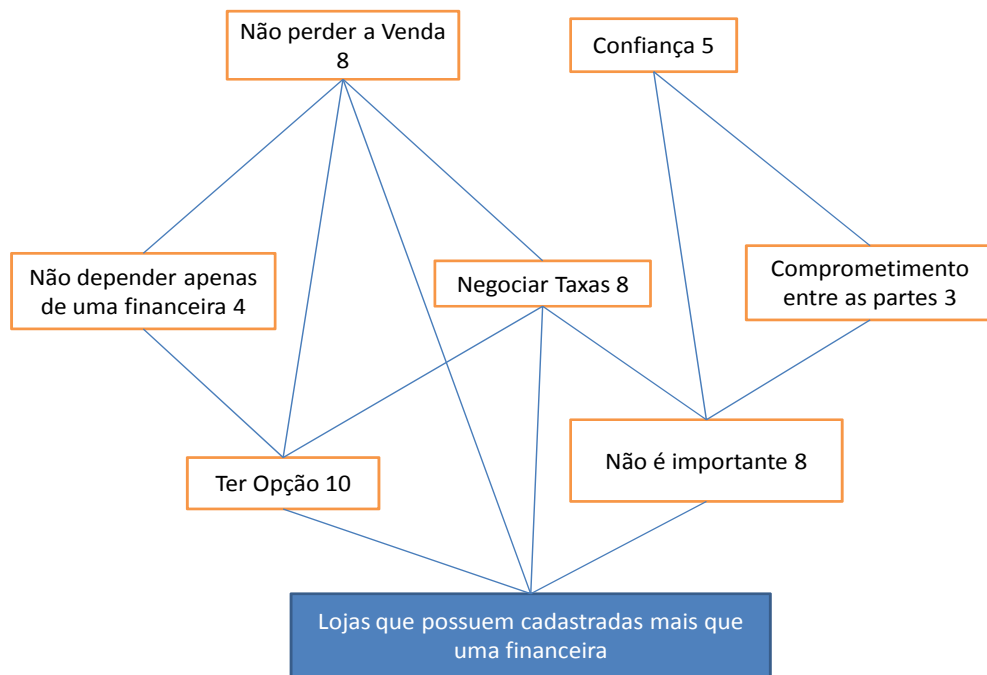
Não perder a Venda 8

Confiança 5

Não depender apenas de uma financeira 4

Negociar Taxas 8

Comprometimento entre as partes 3

Ter Opção 10

Não é importante 8

Lojas que possuem cadastradas mais que uma financeira